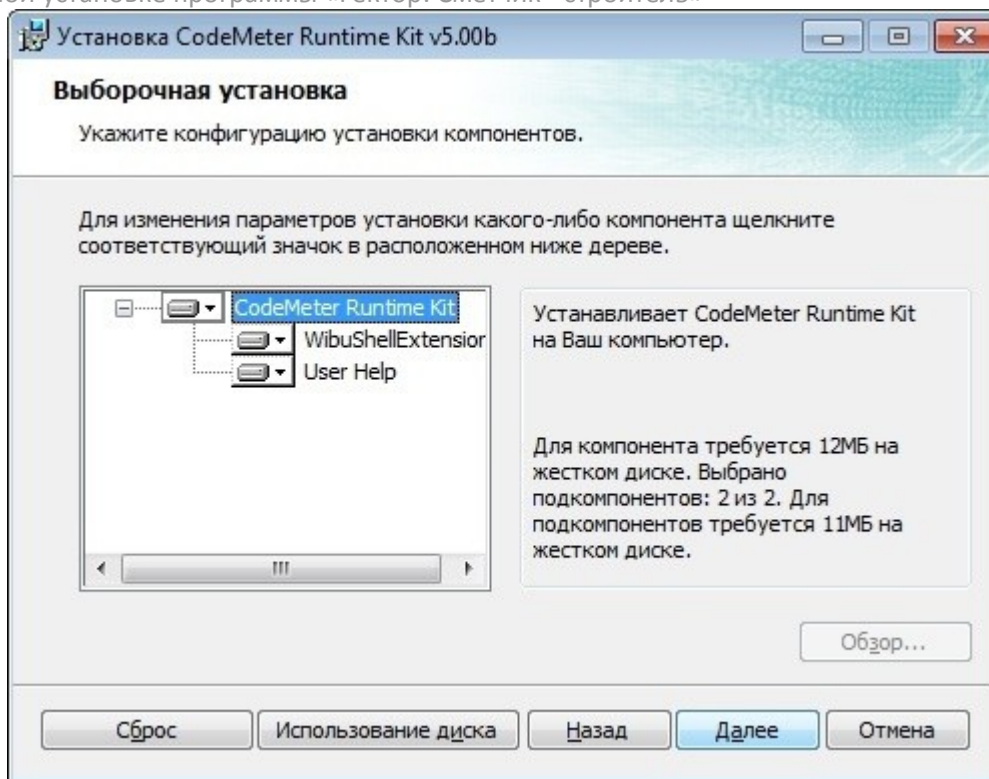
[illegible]

Установка CodeMeter Runtime Kit v5.00b

Выборочная установка

Укажите конфигурацию установки компонентов.

Для изменения параметров установки какого-либо компонента щелкните соответствующий значок в расположенном ниже дереве.

CodeMeter Runtime Kit
WibuShellExtensior
User Help

Устанавливает CodeMeter Runtime Kit на Ваш компьютер.

Для компонента требуется 12МБ на жестком диске. Выбрано подкомпонентов: 2 из 2. Для подкомпонентов требуется 11МБ на жестком диске.

Обзор...

Сброс | Использование диска | Назад | Далее | Отмена